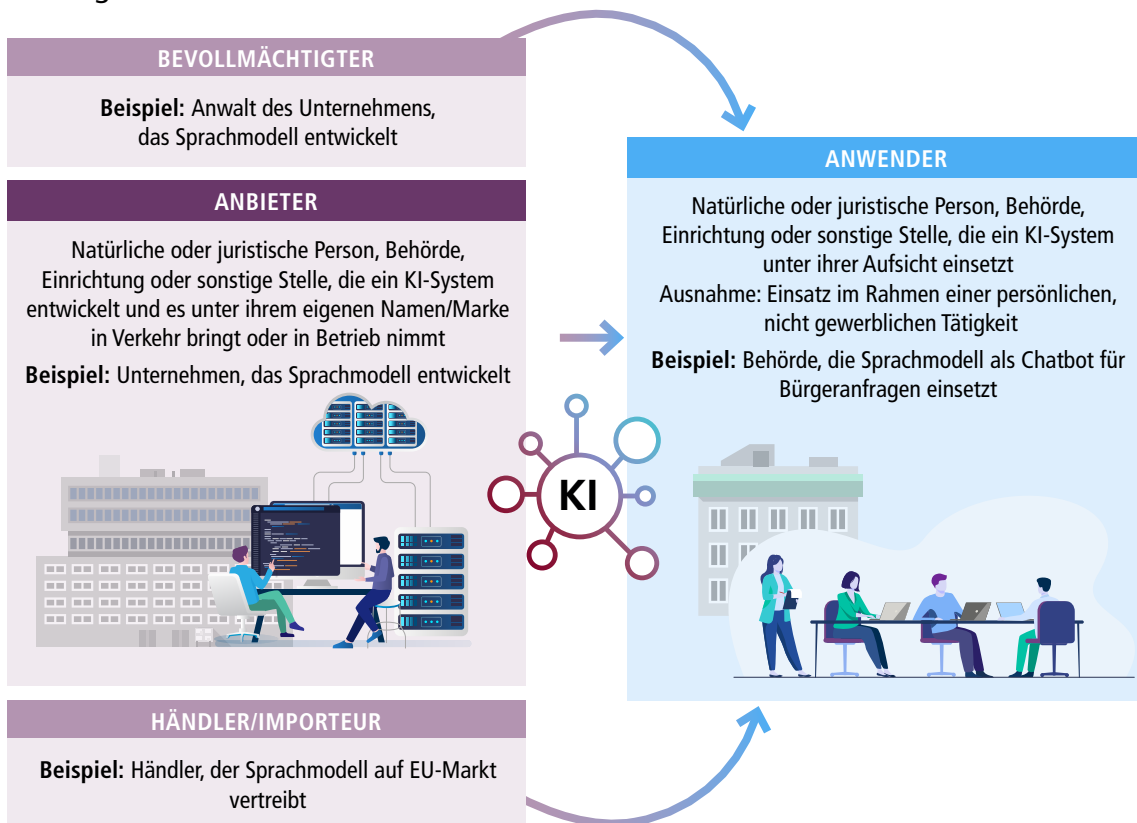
BEVOLLMÄCHTIGTER

**Beispiel:** Anwalt des Unternehmens, das Sprachmodell entwickelt

ANBIETER

Natürliche oder juristische Person, Behörde, Einrichtung oder sonstige Stelle, die ein KI-System entwickelt und es unter ihrem eigenen Namen/Marke in Verkehr bringt oder in Betrieb nimmt

**Beispiel:** Unternehmen, das Sprachmodell entwickelt

HÄNDLER/IMPORTEUR

**Beispiel:** Händler, der Sprachmodell auf EU-Markt vertreibt

KI

ANWENDER

Natürliche oder juristische Person, Behörde, Einrichtung oder sonstige Stelle, die ein KI-System unter ihrer Aufsicht einsetzt
Ausnahme: Einsatz im Rahmen einer persönlichen, nicht gewerblichen Tätigkeit

**Beispiel:** Behörde, die Sprachmodell als Chatbot für Bürgeranfragen einsetzt